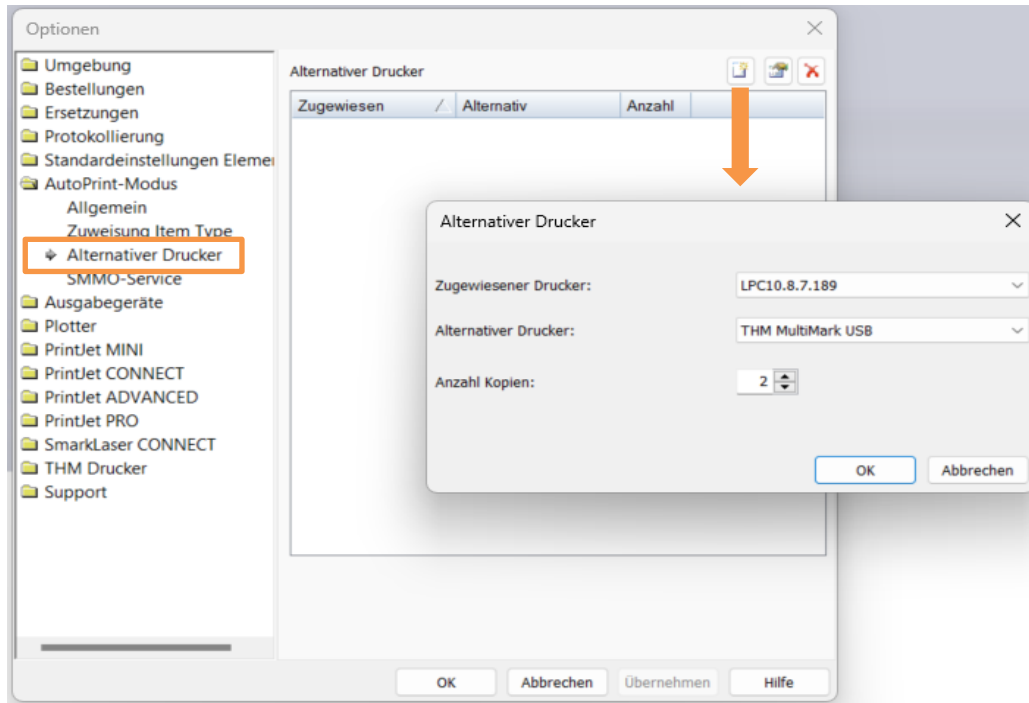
Optionen

Umgebung
Bestellungen
Ersetzungen
Protokollierung
Standardeinstellungen Elemen
AutoPrint-Modus
Allgemein
Zuweisung Item Type
Alternativer Drucker
SMMO-Service
Ausgabegeräte
Plotter
PrintJet MINI
PrintJet CONNECT
PrintJet ADVANCED
PrintJet PRO
SmarkLaser CONNECT
THM Drucker
Support

Alternativer Drucker

| Zugewiesen | Alternativ | Anzahl |
|---|---|---|

Alternativer Drucker

Zugewiesener Drucker: LPC10.8.7.189
Alternativer Drucker: THM MultiMark USB
Anzahl Kopien: 2

OK Abbrechen

OK Abbrechen Übernehmen Hilfe